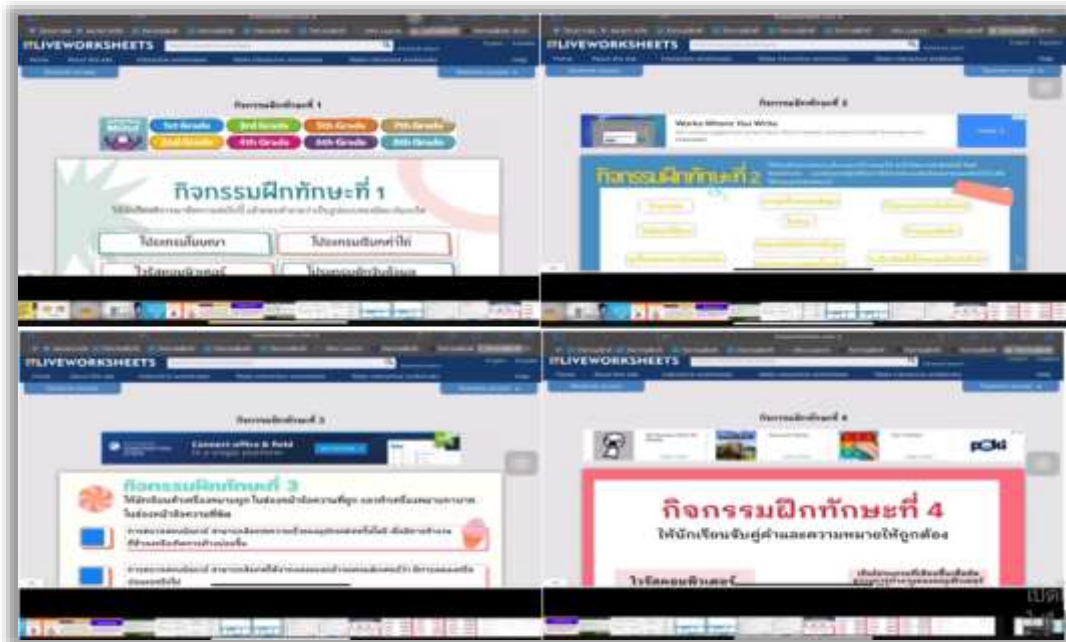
LIVEWORKSHEETS

กิจกรรมฝึกทักษะที่ 1

1st Grade
3rd Grade
5th Grade
7th Grade
2nd Grade
4th Grade
6th Grade
8th Grade

กิจกรรมฝึกทักษะที่ 1

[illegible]

โปรแกรมโนบาย
โปรแกรมสืบค้าได้
ไวรัสคอมพิวเตอร์
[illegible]

LIVEWORKSHEETS

กิจกรรมฝึกทักษะที่ 2

Works Where You Write

กิจกรรมฝึกทักษะที่ 2

LIVEWORKSHEETS

กิจกรรมฝึกทักษะที่ 3

Convert office & PDF

กิจกรรมฝึกทักษะที่ 3

ให้นักเรียนนำเครื่องหมายถูกใส่ลงหน้าข้อความที่ถูก และทำเครื่องหมายกากบาทใส่ลงหน้าข้อความที่ผิด

LIVEWORKSHEETS

กิจกรรมฝึกทักษะที่ 4

poki

กิจกรรมฝึกทักษะที่ 4

ให้นักเรียนจับคู่คำและความหมายให้ถูกต้อง

ไวรัสคอมพิวเตอร์

เปิด